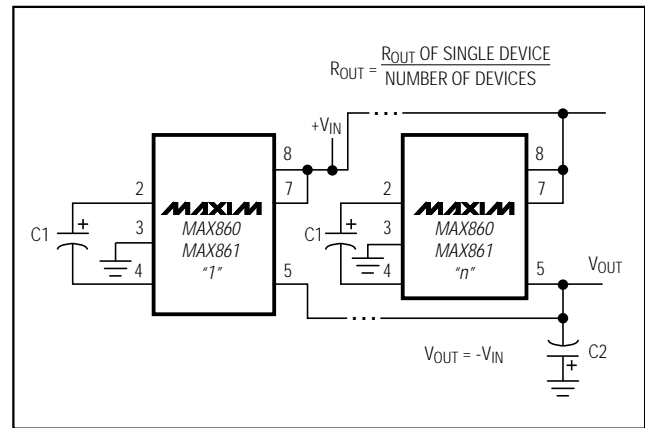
$R_{OUT} = \frac{R_{OUT} \text{ OF SINGLE DEVICE}}{\text{NUMBER OF DEVICES}}$

$+V_{IN}$

2
3
4
C1
+
MAXIM
MAX860
MAX861
"1"
8
7
5

2
3
4
C1
+
MAXIM
MAX860
MAX861
"n"
8
7
5

$V_{OUT}$

$V_{OUT} = -V_{IN}$

C2
+